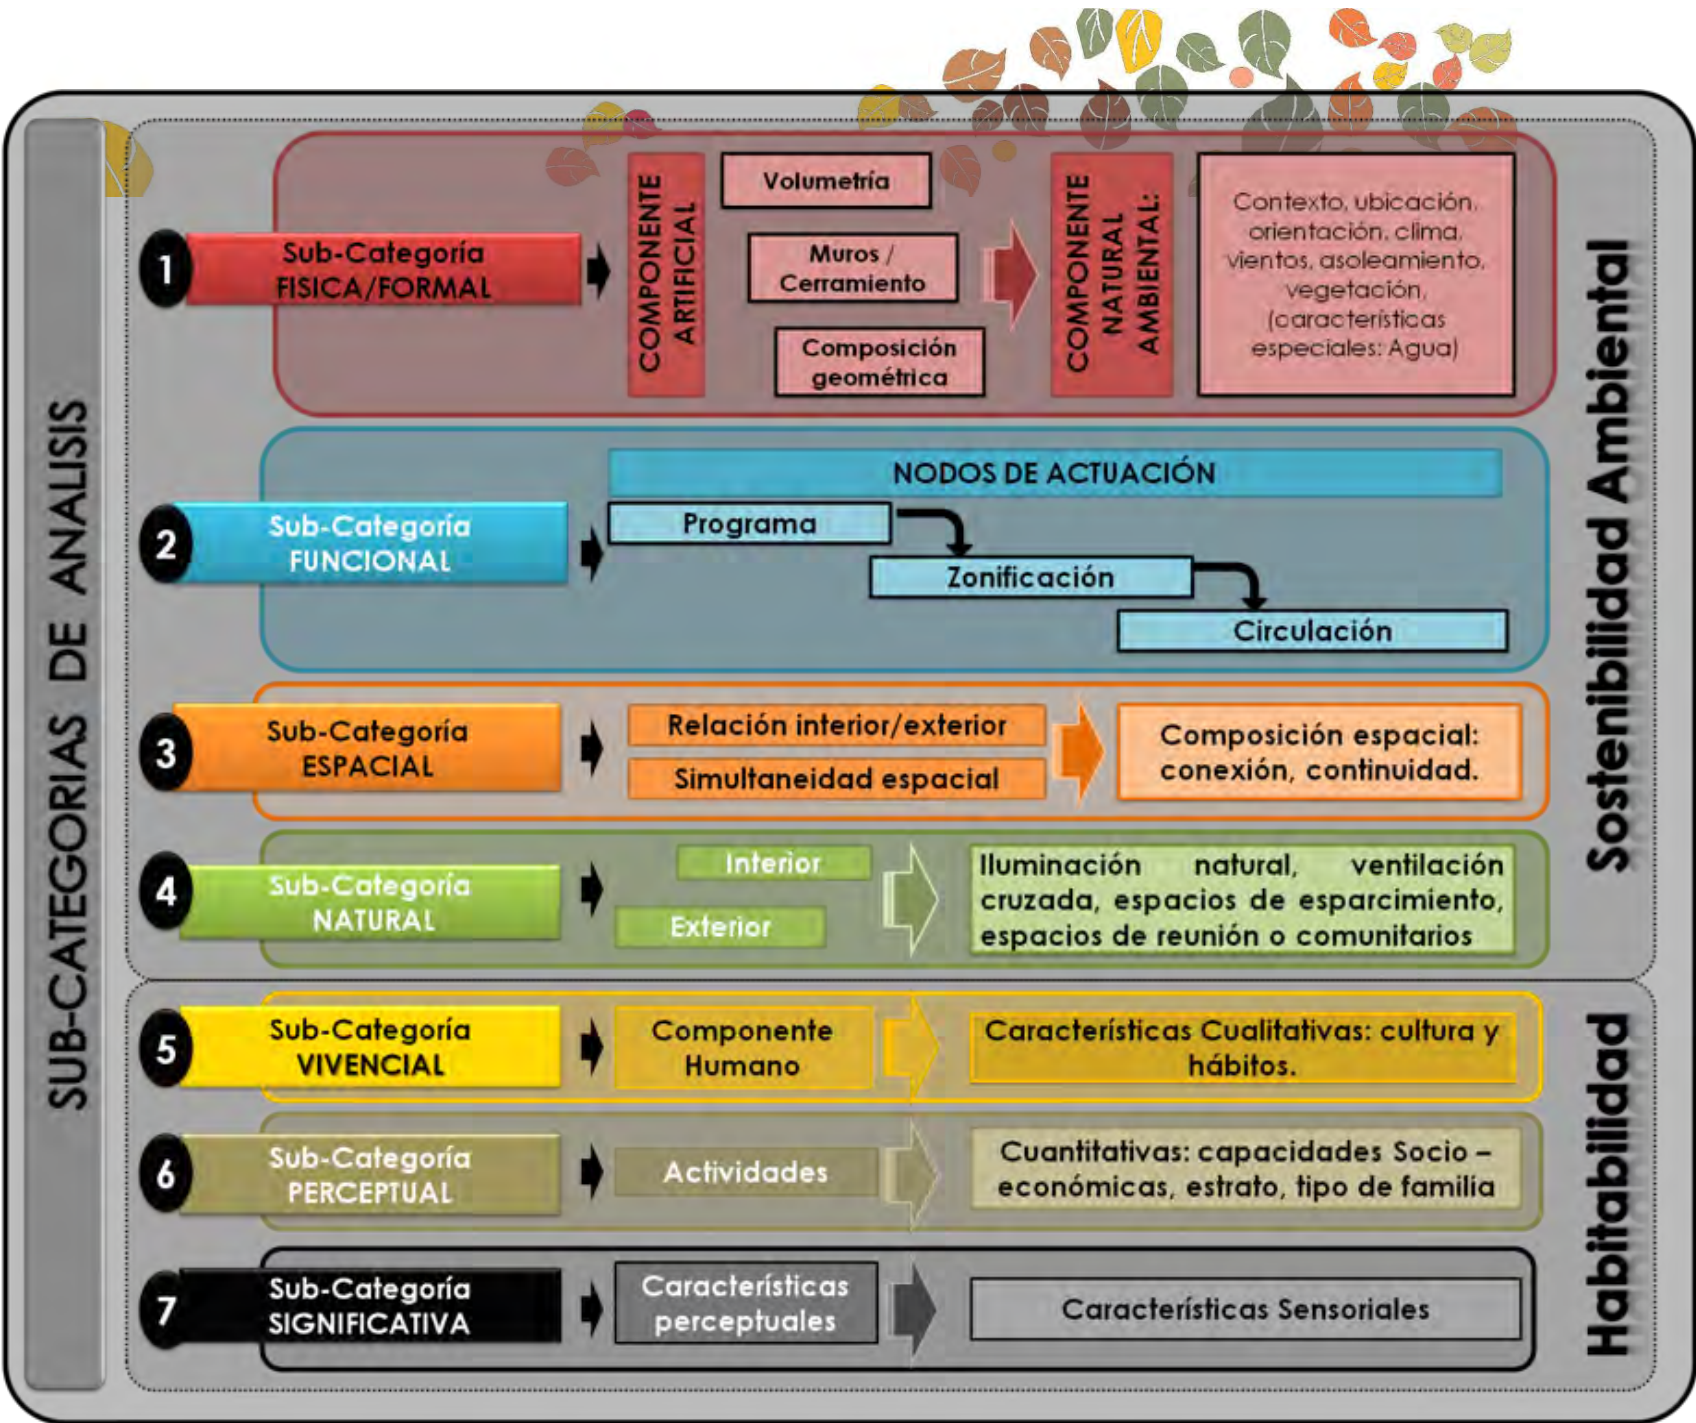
SUB-CATEGORIAS DE ANALISIS

1 Sub-Categoría FISICA/FORMAL

COMPONENTE ARTIFICIAL

Volumetría

Muros / Cerramiento

Composición geométrica

COMPONENTE NATURAL AMBIENTAL:

Contexto, ubicación, orientación, clima, vientos, asoleamiento, vegetación, (características especiales: Agua)

2 Sub-Categoría FUNCIONAL

NODOS DE ACTUACIÓN

Programa

Zonificación

Circulación

3 Sub-Categoría ESPACIAL

Relación interior/exterior

Simultaneidad espacial

Composición espacial: conexión, continuidad.

4 Sub-Categoría NATURAL

Interior

Exterior

Iluminación natural, ventilación cruzada, espacios de esparcimiento, espacios de reunión o comunitarios

Sostenibilidad Ambiental

5 Sub-Categoría VIVENCIAL

Componente Humano

Características Cualitativas: cultura y hábitos.

6 Sub-Categoría PERCEPTUAL

Actividades

Cuantitativas: capacidades Socio – económicas, estrato, tipo de familia

7 Sub-Categoría SIGNIFICATIVA

Características perceptuales

Características Sensoriales

Habitabilidad